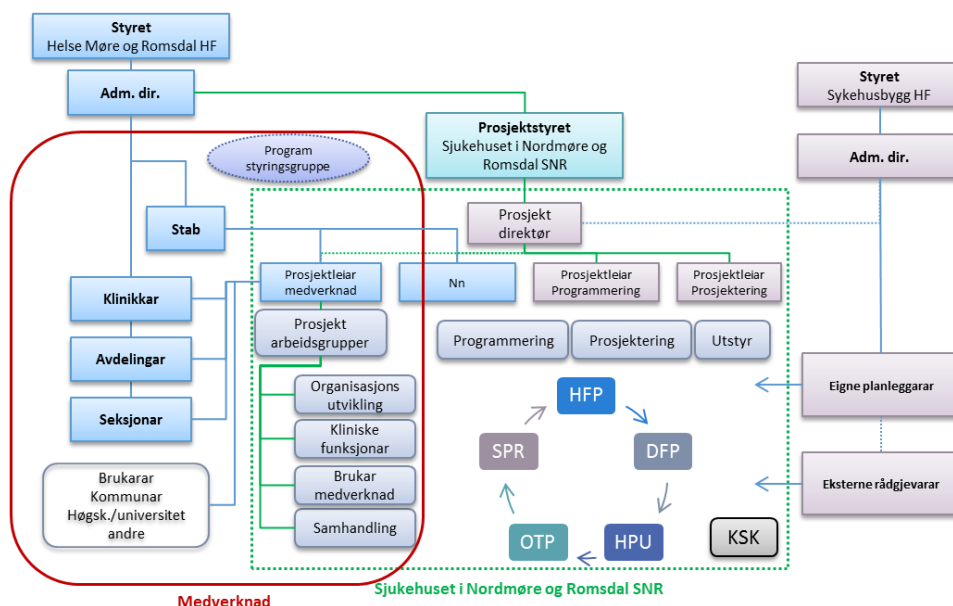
Styret
Helse Møre og Romsdal HF

Adm. dir.

Prosjektstyret
Sjukehuset i Nordmøre og Romsdal SNR

Styret
Sykehusbygg HF

Adm. dir.

Program styringsgruppe

Stab

Prosjekt direktør

Prosjektleiar medverknad

Nn

Prosjektleiar Programmering

Prosjektleiar Prosjektering

Klinikkar

Avdelingar

Seksjonar

Prosjekt arbeidsgrupper

Organisasjons utvikling

Kliniske funksjonar

Brukar medverknad

Samhandling

Brukarar
Kommunar
Høgsk./universitet
andre

Programmering

Prosjektering

Utstyr

HFP

DFP

HPU

OTP

SPR

KSK

Eigne planleggarar

Eksterne rådgjevarar

Sjukehuset i Nordmøre og Romsdal SNR

Medverknad